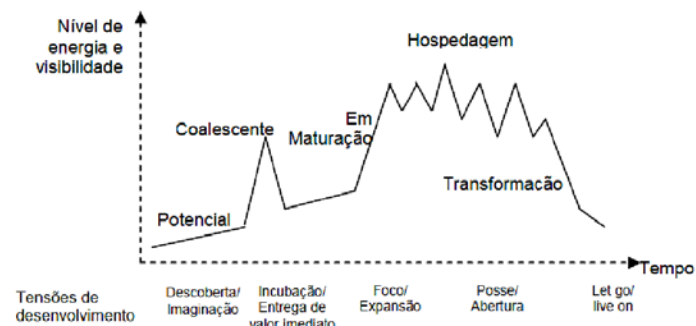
Nível de energia e visibilidade

Hospedagem

Em Maturação

Coalescente

Transformacão

Potencial

Tempo

Tensões de desenvolvimento

Descoberta/ Imaginação

Incubação/ Entrega de valor imediato

Foco/ Expansão

Posse/ Abertura

Let go/ live on